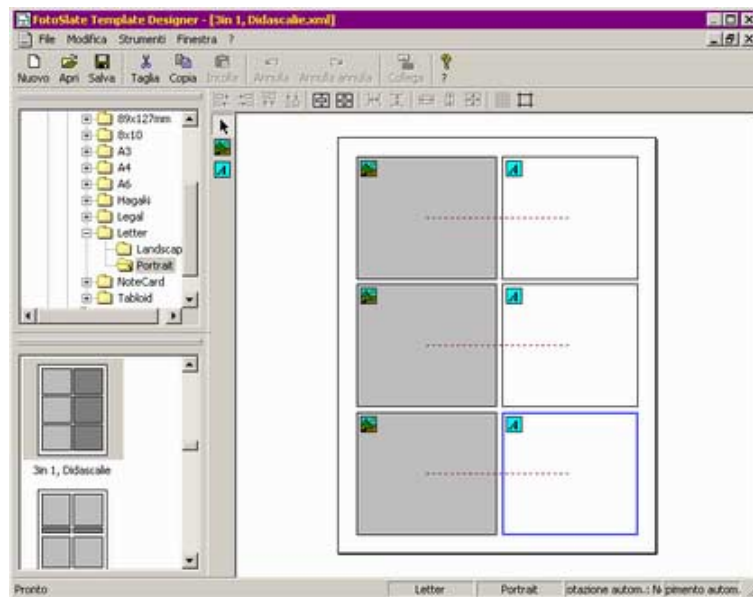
FotoSlate Template Designer - [3in 1, Didascalie.xml]

File Modifica Strumenti Finestra ?

Nuovo Apri Salva Taglia Copia Incolla Annulla Annulla annulla Collega ?

89x127mm
8x10
A3
A4
A6
Hagaki
Legal
Letter
Landscap
Portrait
NoteCard
Tabloid

3in 1, Didascalie

Pronto Letter Portrait otazione autom.: N pimento autom.